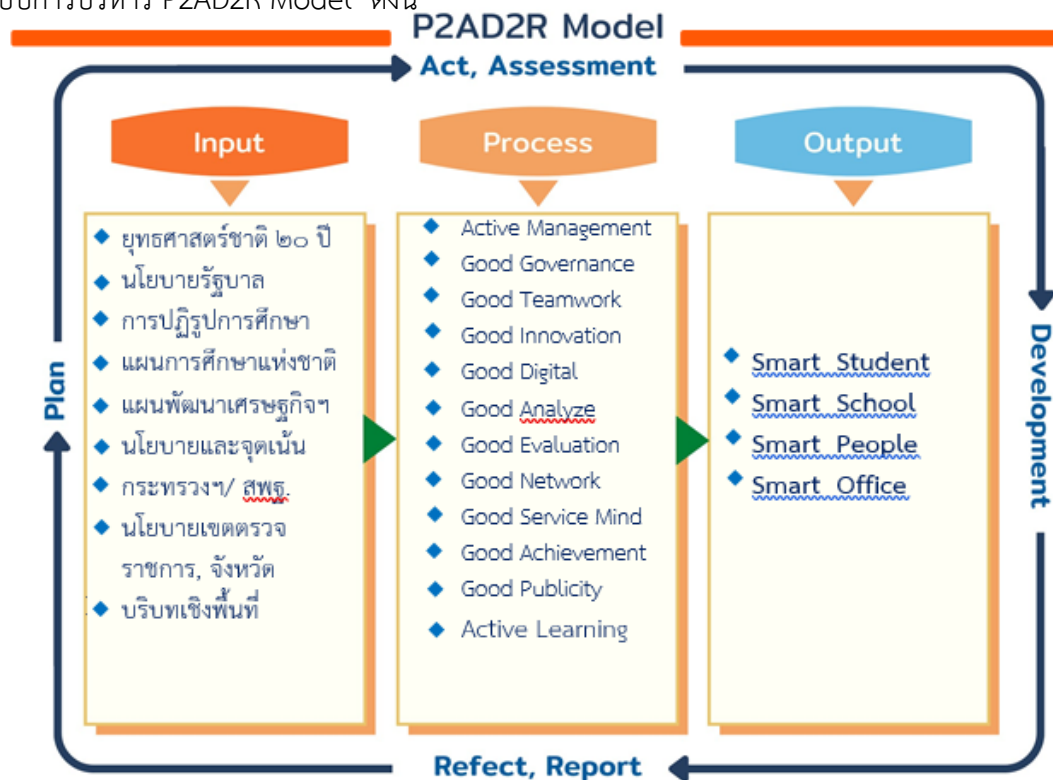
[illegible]บบการบริหาร P2AD2R Model" ดังนี้

P2AD2R Model

Act, Assessment

Plan

Development

Refect, Report

Input

Process

Output

- ยุทธศาสตร์ชาติ ๒๐ ปี
- นโยบายรัฐบาล
- การปฏิรูปการศึกษา
- แผนการศึกษาแห่งชาติ
- แผนพัฒนาเศรษฐกิจฯ
- นโยบายและจุดเน้น
- กระทรวงฯ/ สพฐ.
- นโยบายเขตตรวจราชการ, จังหวัด
- บริบทเชิงพื้นที่

- Active Management
- Good Governance
- Good Teamwork
- Good Innovation
- Good Digital
- Good Analyze
- Good Evaluation
- Good Network
- Good Service Mind
- Good Achievement
- Good Publicity
- Active Learning

- Smart Student
- Smart School
- Smart People
- Smart Office